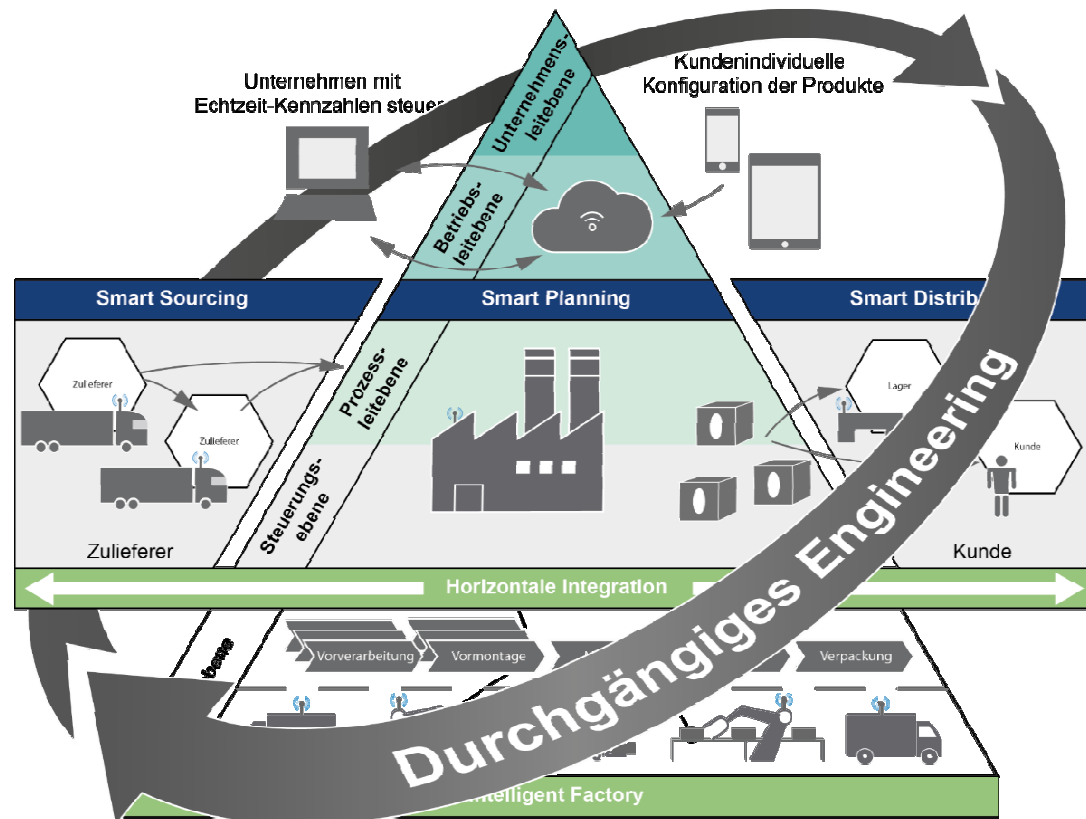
Unternehmen mit Echtzeit-Kennzahlen steuer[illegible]

Unternehmensleitebene

Kundenindividuelle Konfiguration der Produkte

Betriebsleitebene

Smart Sourcing

Smart Planning

Smart Distrib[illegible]

Zulieferer

Zulieferer

Prozessleitebene

Lager

Kunde

Steuerungsebene

Zulieferer

Kunde

Horizontale Integration

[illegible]ebene

Vorverarbeitung

Vormontage

Verpackung

Durchgängiges Engineering

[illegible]ntelligent Factory